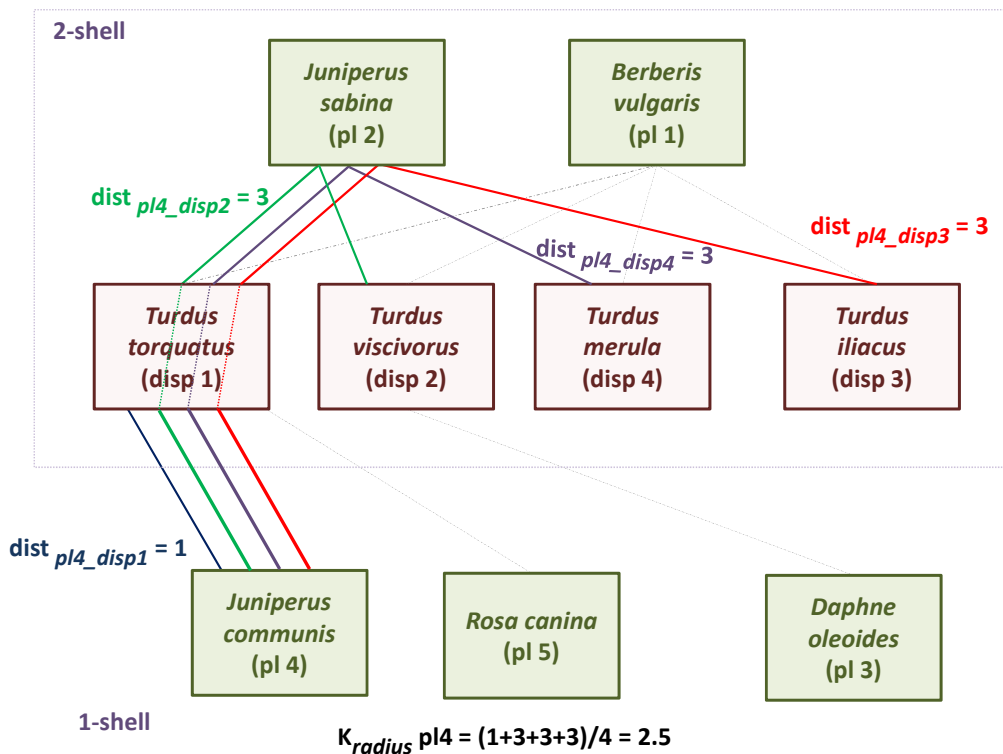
2-shell

Juniperus sabina (pl 2)

Berberis vulgaris (pl 1)

dist $_{pl4\_disp2}$ = 3

dist $_{pl4\_disp4}$ = 3

dist $_{pl4\_disp3}$ = 3

Turdus torquatus (disp 1)

Turdus viscivorus (disp 2)

Turdus merula (disp 4)

Turdus iliacus (disp 3)

dist $_{pl4\_disp1}$ = 1

Juniperus communis (pl 4)

Rosa canina (pl 5)

Daphne oleoides (pl 3)

1-shell

$K_{radius}$ pl4 = (1+3+3+3)/4 = 2.5